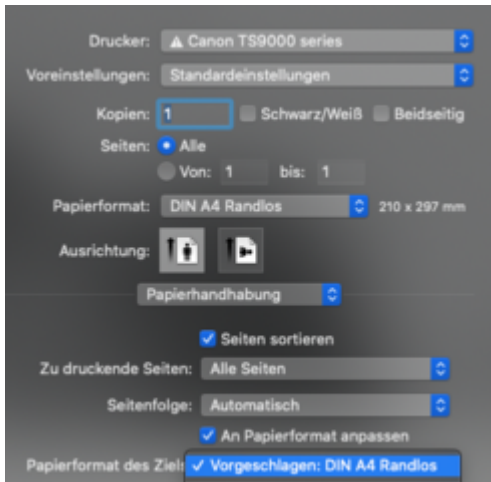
Drucker: ⚠ Canon TS9000 series

Voreinstellungen: Standardeinstellungen

Kopien: 1 Schwarz/Weiß Beidseitig

Seiten: Alle

Von: 1 bis: 1

Papierformat: DIN A4 Randlos 210 x 297 mm

Ausrichtung:

Papierhandhabung

Seiten sortieren

Zu druckende Seiten: Alle Seiten

Seitenfolge: Automatisch

An Papierformat anpassen

Papierformat des Ziels ✓ Vorgeschlagen: DIN A4 Randlos